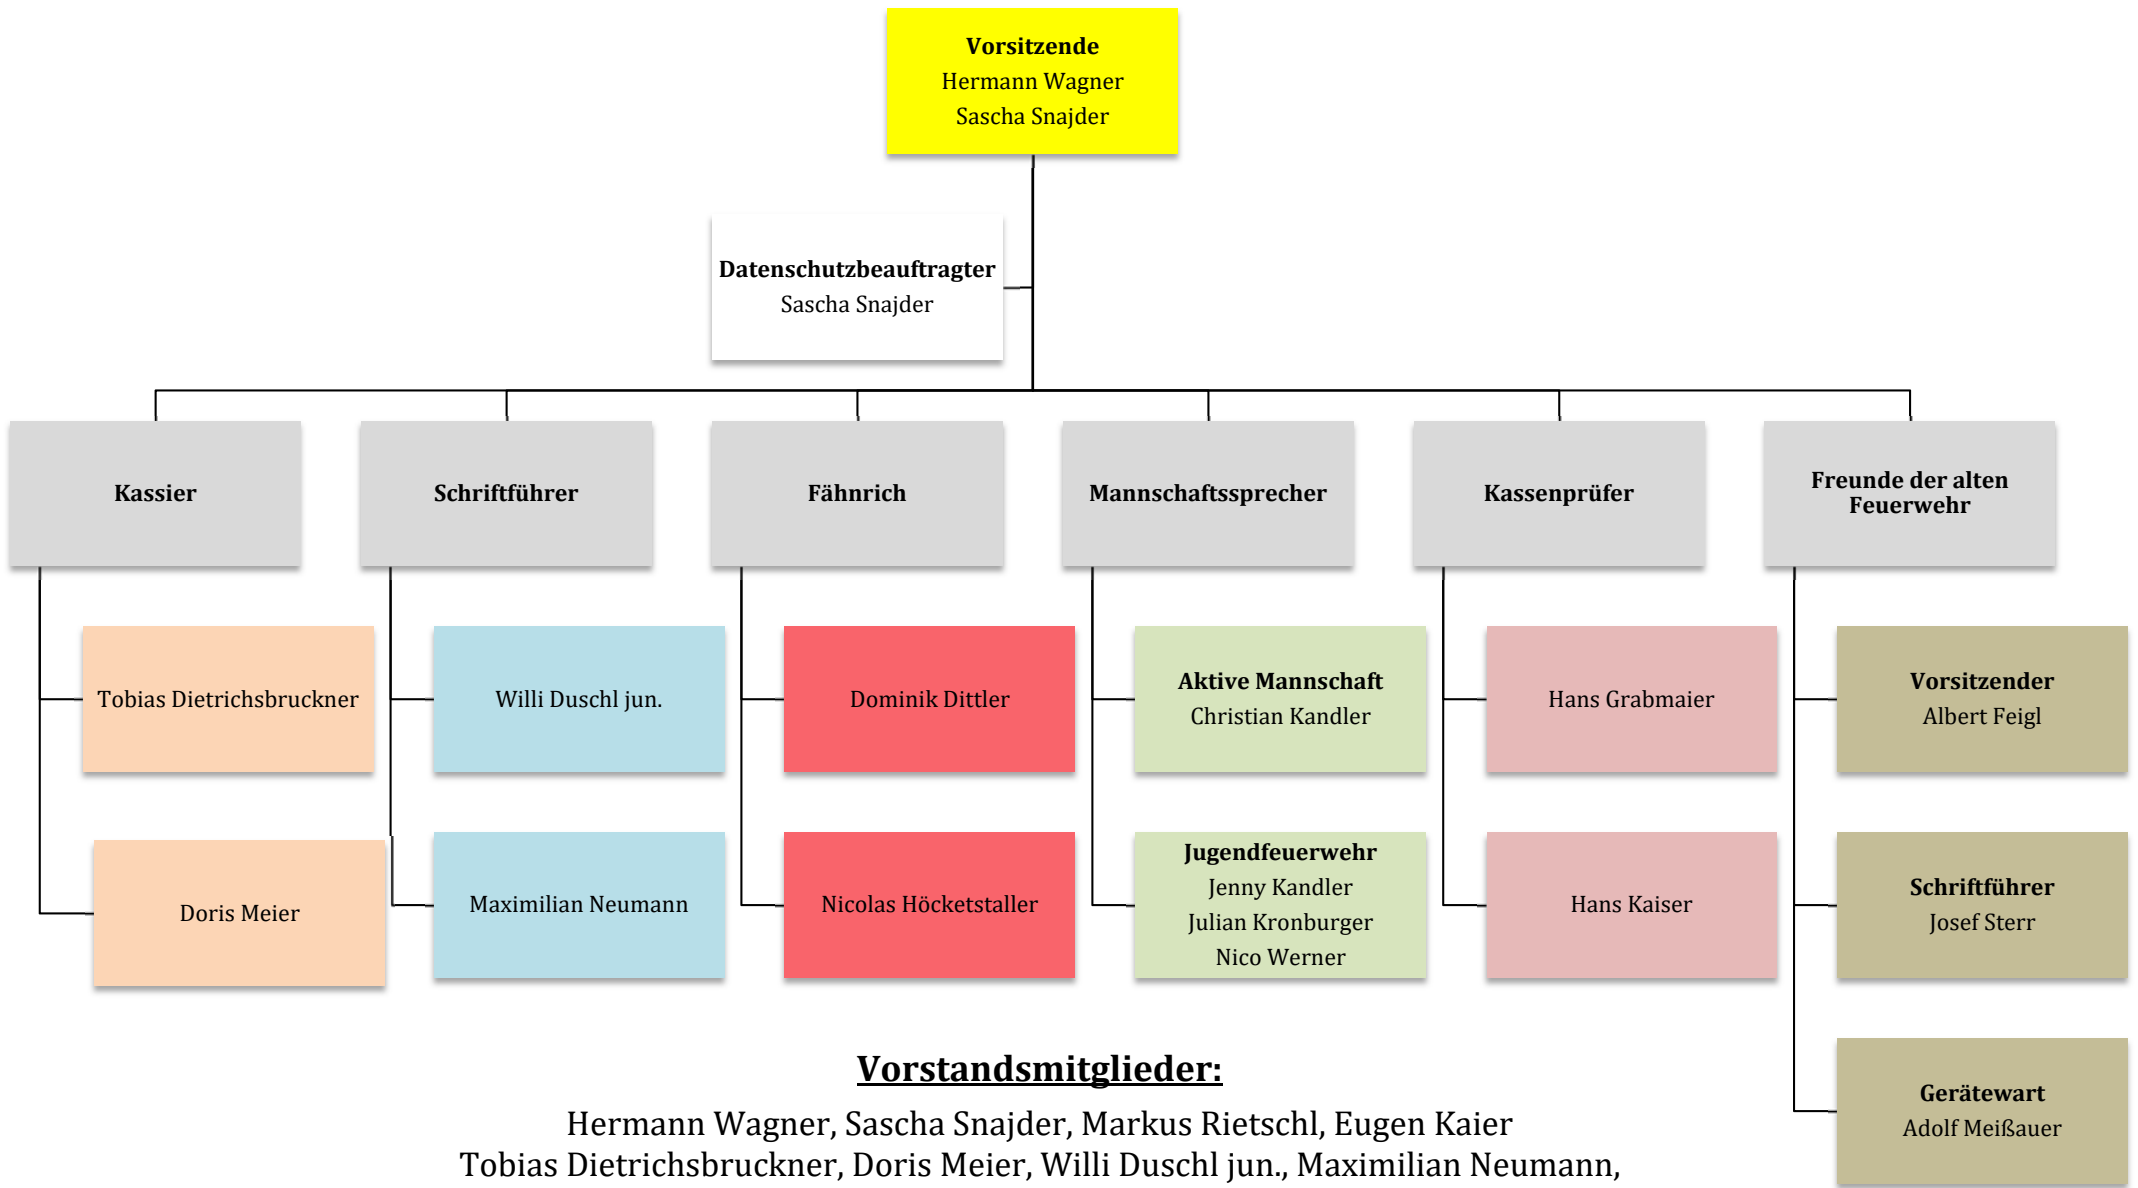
Vorsitzende
Hermann Wagner
Sascha Snajder

Datenschutzbeauftragter
Sascha Snajder

Kassier

Schriftführer

Fähnrich

Mannschaftssprecher

Kassenprüfer

Freunde der alten Feuerwehr

Tobias Dietrichsbruckner

Doris Meier

Willi Duschl jun.

Maximilian Neumann

Dominik Dittler

Nicolas Höcketstaller

Aktive Mannschaft
Christian Kandler

Jugendfeuerwehr
Jenny Kandler
Julian Kronburger
Nico Werner

Hans Grabmaier

Hans Kaiser

Vorsitzender
Albert Feigl

Schriftführer
Josef Sterr

Gerätewart
Adolf Meißauer

Vorstandsmitglieder:

Hermann Wagner, Sascha Snajder, Markus Rietschl, Eugen Kaier
Tobias Dietrichsbruckner, Doris Meier, Willi Duschl jun., Maximilian Neumann,